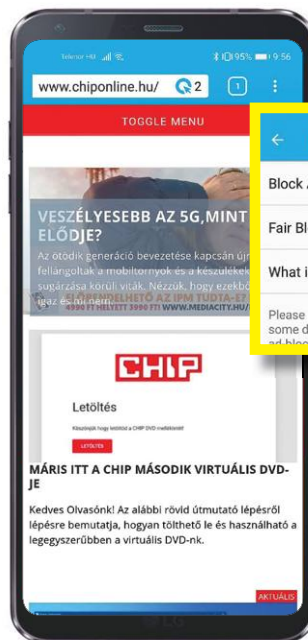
Telenor HU 95% 9:56

www.chiponline.hu/ 2 1

TOGGLE MENU

VESZÉLYESEBB AZ 5G,MINT ELŐDJE?

Az ötödik generáció bevezetése kapcsán újra fellángoltak a mobiltornyok és a készülékek sugárzása körüli viták. Nézzük, hogy ezekből igaz és mi nem!

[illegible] 4990 FT HELYETT 3990 FT! WWW.MEDIACITY.HU

CHIP

Letöltés

Köszönjük, hogy letöltöd a CHIP DVD mellékletét!

LETÖLTÉS

MÁRIS ITT A CHIP MÁSODIK VIRTUÁLIS DVD-JE

Kedves Olvasónk! Az alábbi rövid útmutató lépésről lépésre bemutatja, hogyan töltheti le és használható a legegyszerűbben a virtuális DVD-nk.

AKTUÁLIS

←

Block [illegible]

Fair Bl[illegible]

What i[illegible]

Please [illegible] some d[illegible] ad-bloc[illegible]

LG